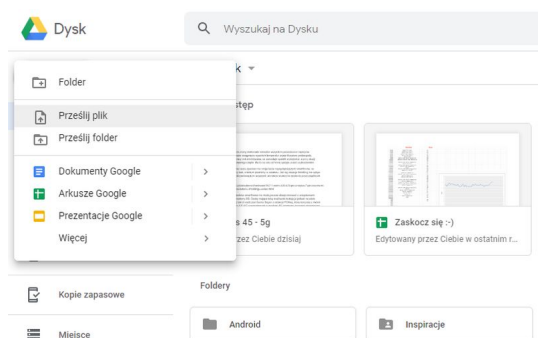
Dysk

Wyszukaj na Dysku

Folder

Prześlij plik

Prześlij folder

Dokumenty Google >

Arkusze Google >

Prezentacje Google >

Więcej >

k ▾

stęp

s 45 - 5g

rzez Ciebie dzisiaj

Zaskocz się :-)

Edytowany przez Ciebie w ostatnim r...

Kopie zapasowe

Miejsce

Foldery

Android

Inspiracje